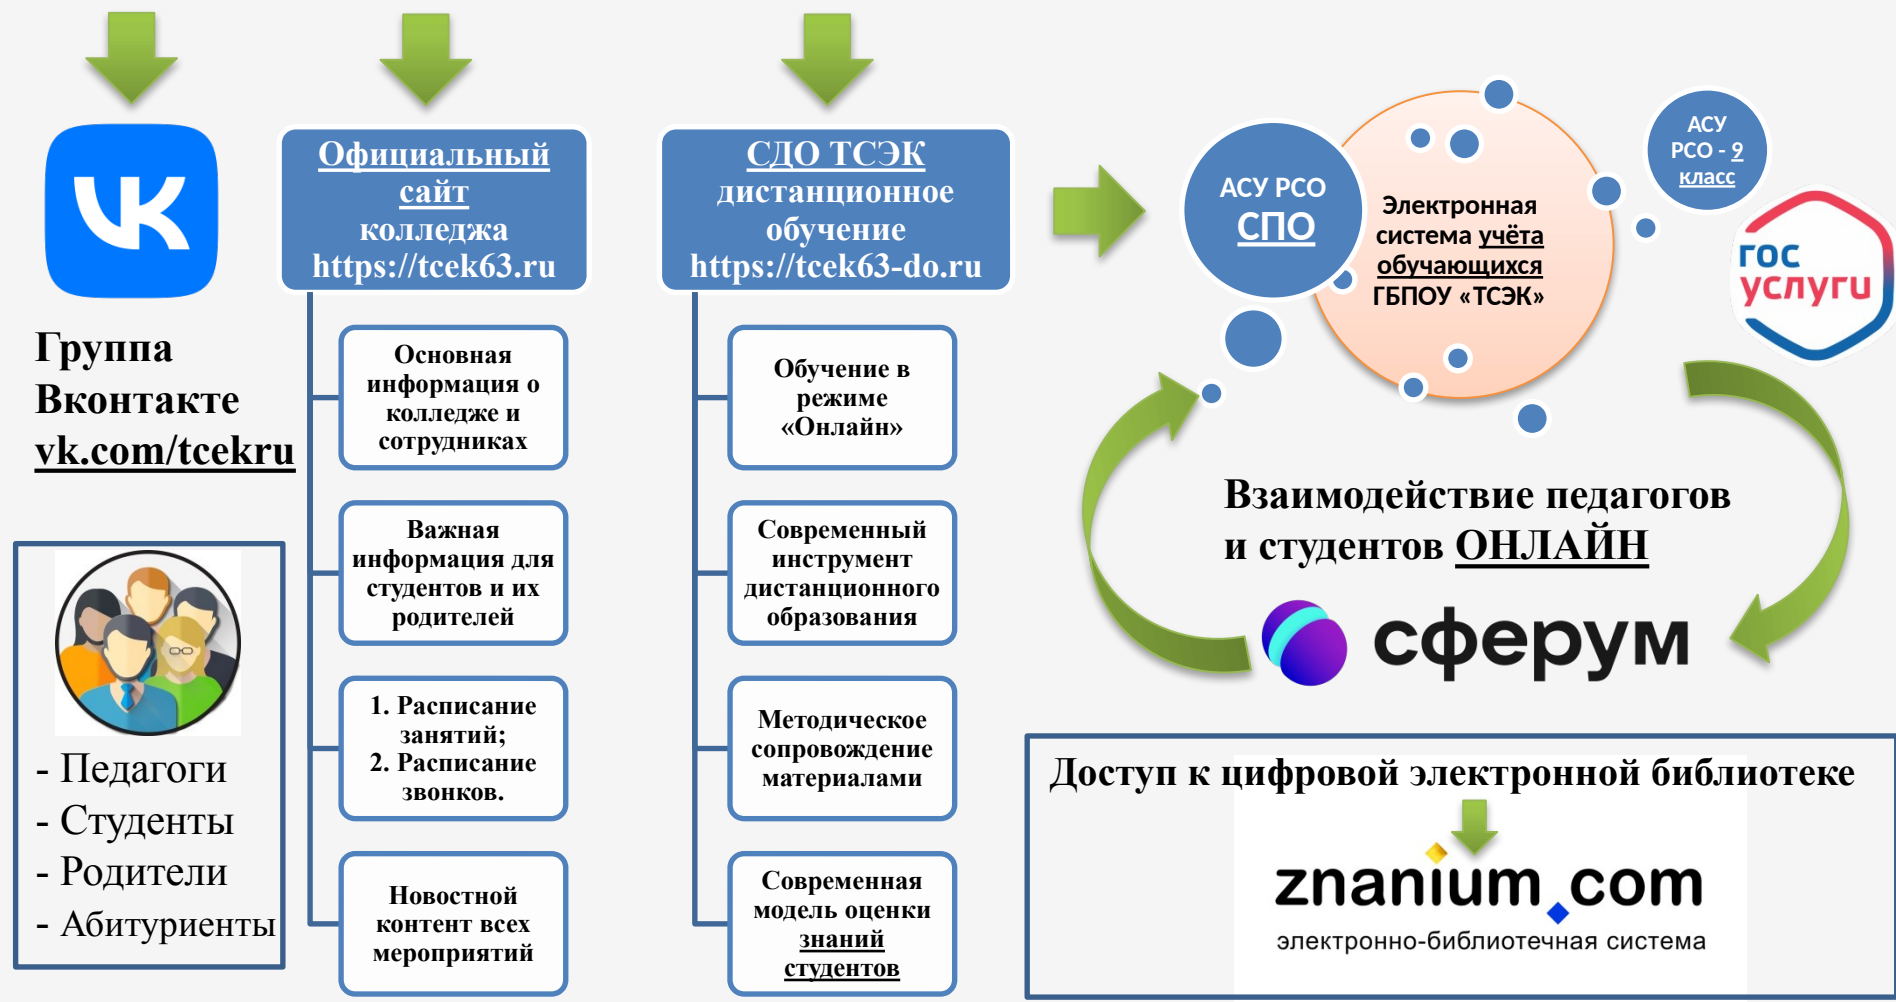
Группа Вконтакте vk.com/tcekru

- Педагоги
- Студенты
- Родители
- Абитуриенты

Официальный сайт колледжа https://tcek63.ru

Основная информация о колледже и сотрудниках

Важная информация для студентов и их родителей

1. Расписание занятий;
2. Расписание звонков.

Новостной контент всех мероприятий

СДО ТСЭК дистанционное обучение https://tcek63-do.ru

Обучение в режиме «Онлайн»

Современный инструмент дистанционного образования

Методическое сопровождение материалами

Современная модель оценки знаний студентов

АСУ РСО СПО

Электронная система учёта обучающихся ГБПОУ «ТСЭК»

АСУ РСО - 9 класс

гос услуги

Взаимодействие педагогов и студентов ОНЛАЙН

сферум

Доступ к цифровой электронной библиотеке

znanium.com
электронно-библиотечная система